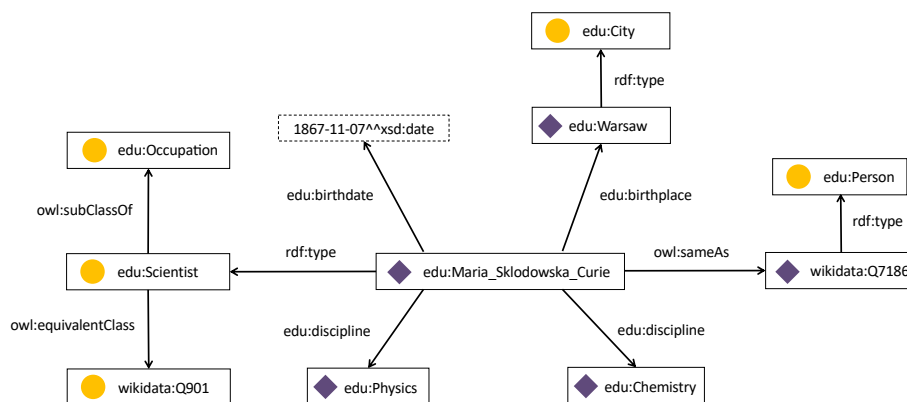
edu:City

rdf:type

1867-11-07^^xsd:date

edu:Warsaw

edu:Occupation

edu:Person

edu:birthdate

edu:birthplace

owl:subClassOf

rdf:type

rdf:type

owl:sameAs

edu:Scientist

edu:Maria_Sklodowska_Curie

wikidata:Q7186

owl:equivalentClass

edu:discipline

edu:discipline

wikidata:Q901

edu:Physics

edu:Chemistry